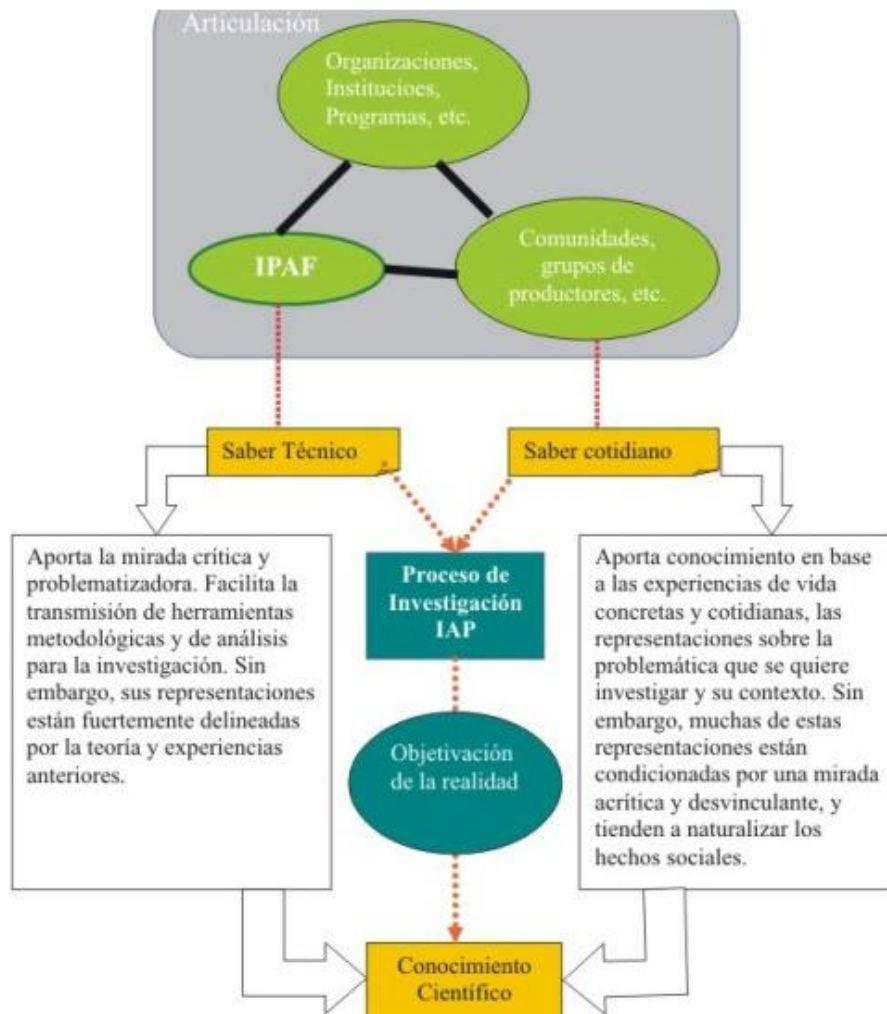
Articulación

Organizaciones, Institucioes, Programas, etc.

IPAF

Comunidades, grupos de productores, etc.

Saber Técnico

Saber cotidiano

Aporta la mirada crítica y problematizadora. Facilita la transmisión de herramientas metodológicas y de análisis para la investigación. Sin embargo, sus representaciones están fuertemente delineadas por la teoría y experiencias anteriores.

Proceso de Investigación IAP

Objetivación de la realidad

Aporta conocimiento en base a las experiencias de vida concretas y cotidianas, las representaciones sobre la problemática que se quiere investigar y su contexto. Sin embargo, muchas de estas representaciones están condicionadas por una mirada acrítica y desvinculante, y tienden a naturalizar los hechos sociales.

Conocimiento Científico